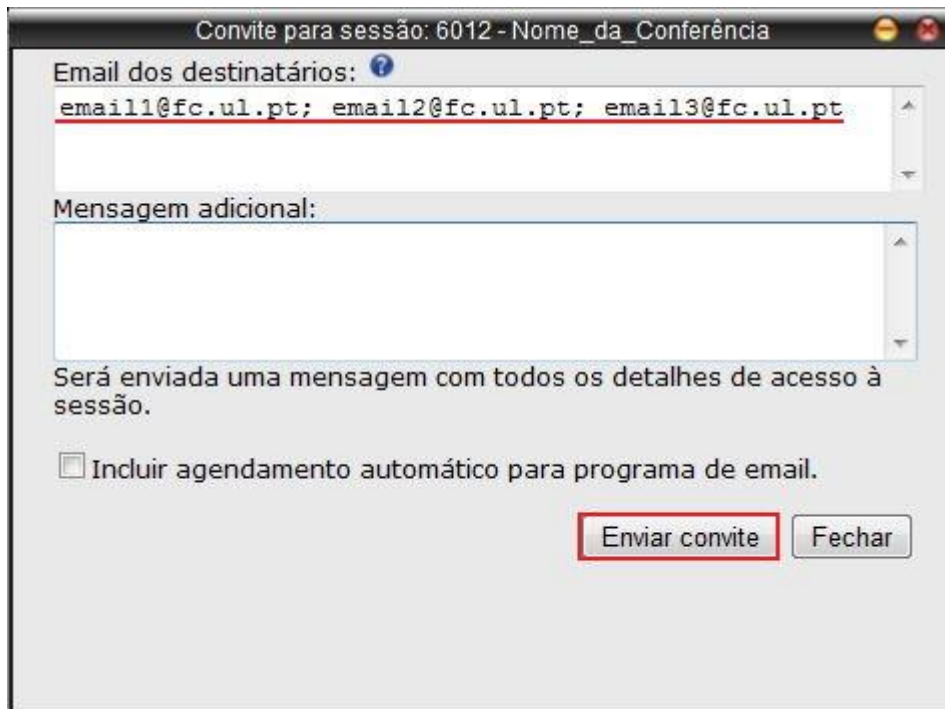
Convite para sessão: 6012 - Nome_da_Conferência

Email dos destinatários:

email1@fc.ul.pt; email2@fc.ul.pt; email3@fc.ul.pt

Mensagem adicional:

Será enviada uma mensagem com todos os detalhes de acesso à sessão.

Incluir agendamento automático para programa de email.

Enviar convite

Fechar